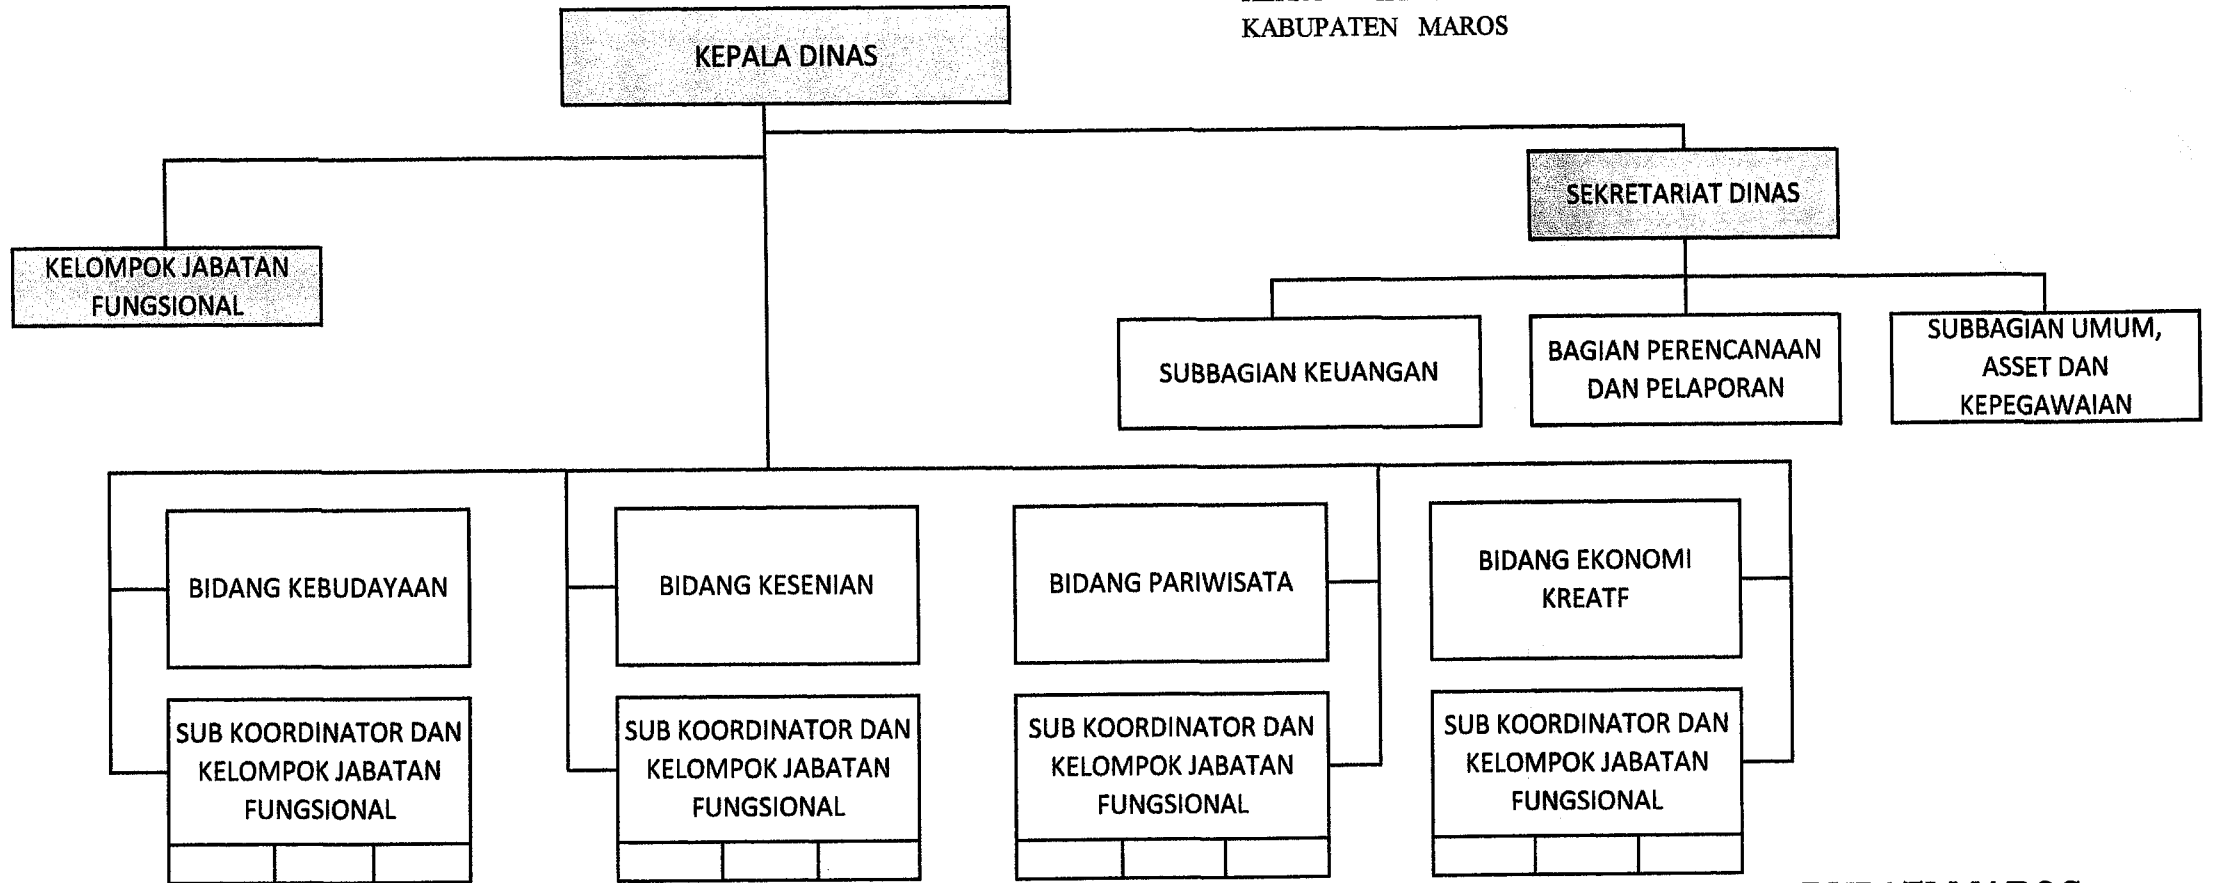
KABUPATEN MAROS

KEPALA DINAS

KELOMPOK JABATAN FUNGSIONAL

SEKRETARIAT DINAS

SUBBAGIAN KEUANGAN

BAGIAN PERENCANAAN DAN PELAPORAN

SUBBAGIAN UMUM, ASSET DAN KEPEGAWAIAN

BIDANG KEBUDAYAAN

SUB KOORDINATOR DAN KELOMPOK JABATAN FUNGSIONAL

BIDANG KESENIAN

SUB KOORDINATOR DAN KELOMPOK JABATAN FUNGSIONAL

BIDANG PARIWISATA

SUB KOORDINATOR DAN KELOMPOK JABATAN FUNGSIONAL

BIDANG EKONOMI KREATF

SUB KOORDINATOR DAN KELOMPOK JABATAN FUNGSIONAL